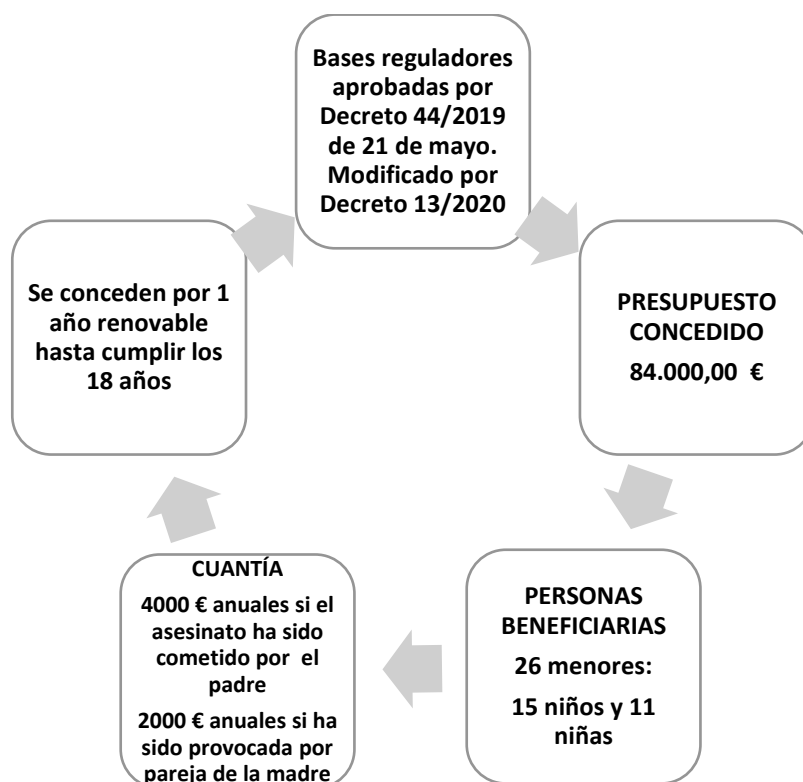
Bases reguladores aprobadas por Decreto 44/2019 de 21 de mayo. Modificado por Decreto 13/2020

PRESUPUESTO CONCEDIDO

84.000,00 €

PERSONAS BENEFICIARIAS

26 menores:

15 niños y 11 niñas

CUANTÍA

4000 € anuales si el asesinato ha sido cometido por el padre

2000 € anuales si ha sido provocada por pareja de la madre

Se conceden por 1 año renovable hasta cumplir los 18 años